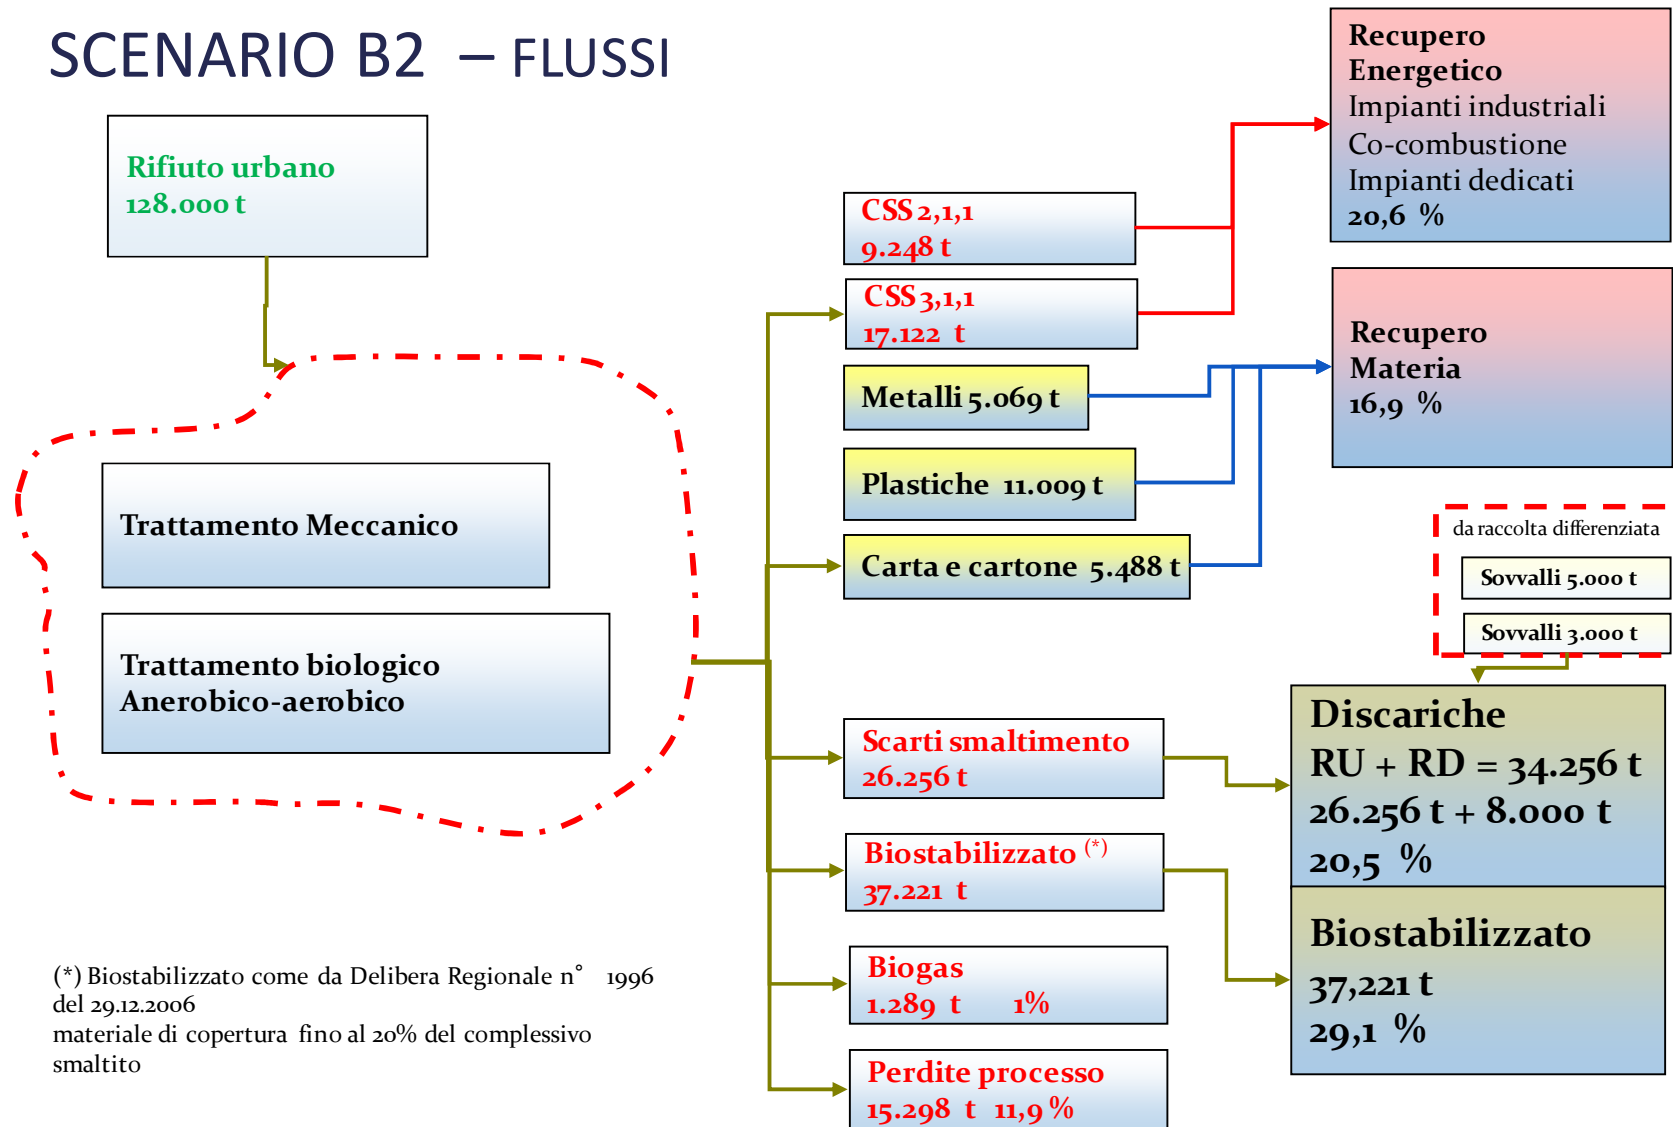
SCENARIO B2 – FLUSSI

Rifiuto urbano
128.000 t

Trattamento Meccanico

Trattamento biologico
Anerobico-aerobico

CSS 2,1,1
9.248 t

CSS 3,1,1
17.122 t

Metalli 5.069 t

Plastiche 11.009 t

Carta e cartone 5.488 t

Scarti smaltimento
26.256 t

Biostabilizzato (*)
37.221 t

Biogas
1.289 t 1%

Perdite processo
15.298 t 11,9 %

Recupero
Energetico
Impianti industriali
Co-combustione
Impianti dedicati
20,6 %

Recupero
Materia
16,9 %

da raccolta differenziata
Sovvalli 5.000 t
Sovvalli 3.000 t

Discariche
RU + RD = 34.256 t
26.256 t + 8.000 t
20,5 %

Biostabilizzato
37,221 t
29,1 %

(*) Biostabilizzato come da Delibera Regionale n° 1996 del 29.12.2006
materiale di copertura fino al 20% del complessivo smaltito